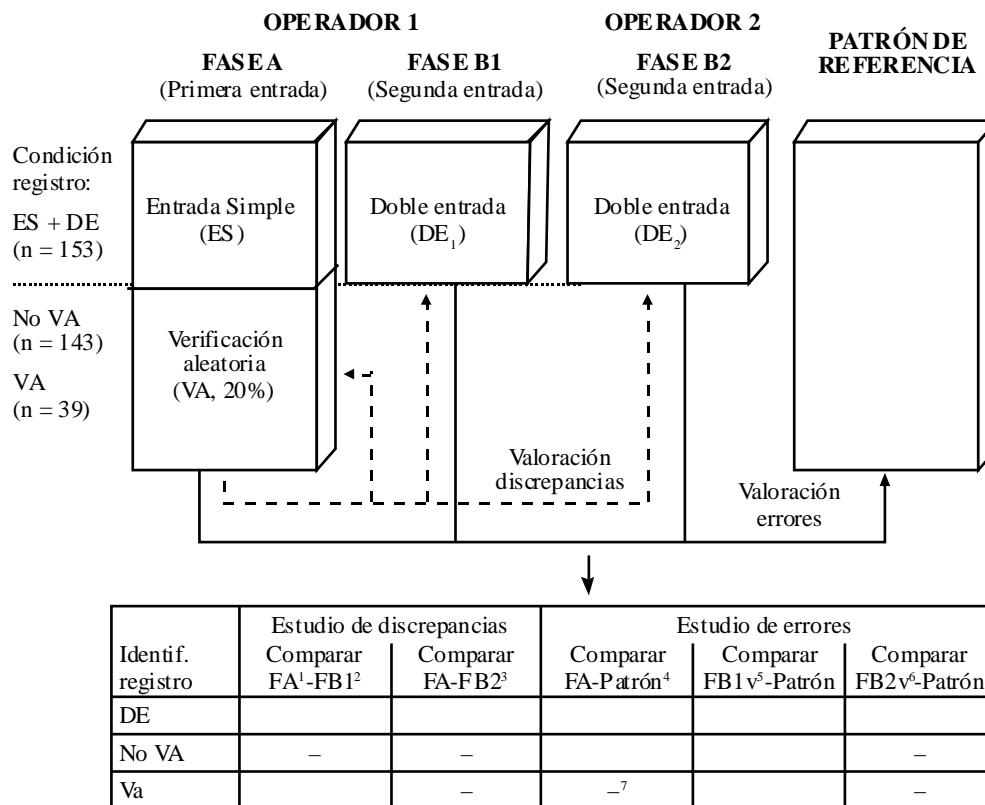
OPERADOR 1

FASE A
(Primera entrada)

FASE B1
(Segunda entrada)

OPERADOR 2

FASE B2
(Segunda entrada)

PATRÓN DE REFERENCIA

Condición registro:

ES + DE
(n = 153)

Entrada Simple
(ES)

Doble entrada
($DE_1$)

Doble entrada
($DE_2$)

No VA
(n = 143)

VA
(n = 39)

Verificación aleatoria
(VA, 20%)

Valoración discrepancias

Valoración errores

| | Estudio de discrepancias | | Estudio de errores | | |
|---|---|---|---|---|---|
| Identif. registro | Comparar FA$^1$-FB1$^2$ | Comparar FA-FB2$^3$ | Comparar FA-Patrón$^4$ | Comparar FB1v$^5$-Patrón | Comparar FB2v$^6$-Patrón |
| DE | | | | | |
| No VA | – | – | | | – |
| Va | | – | –$^7$ | | – |